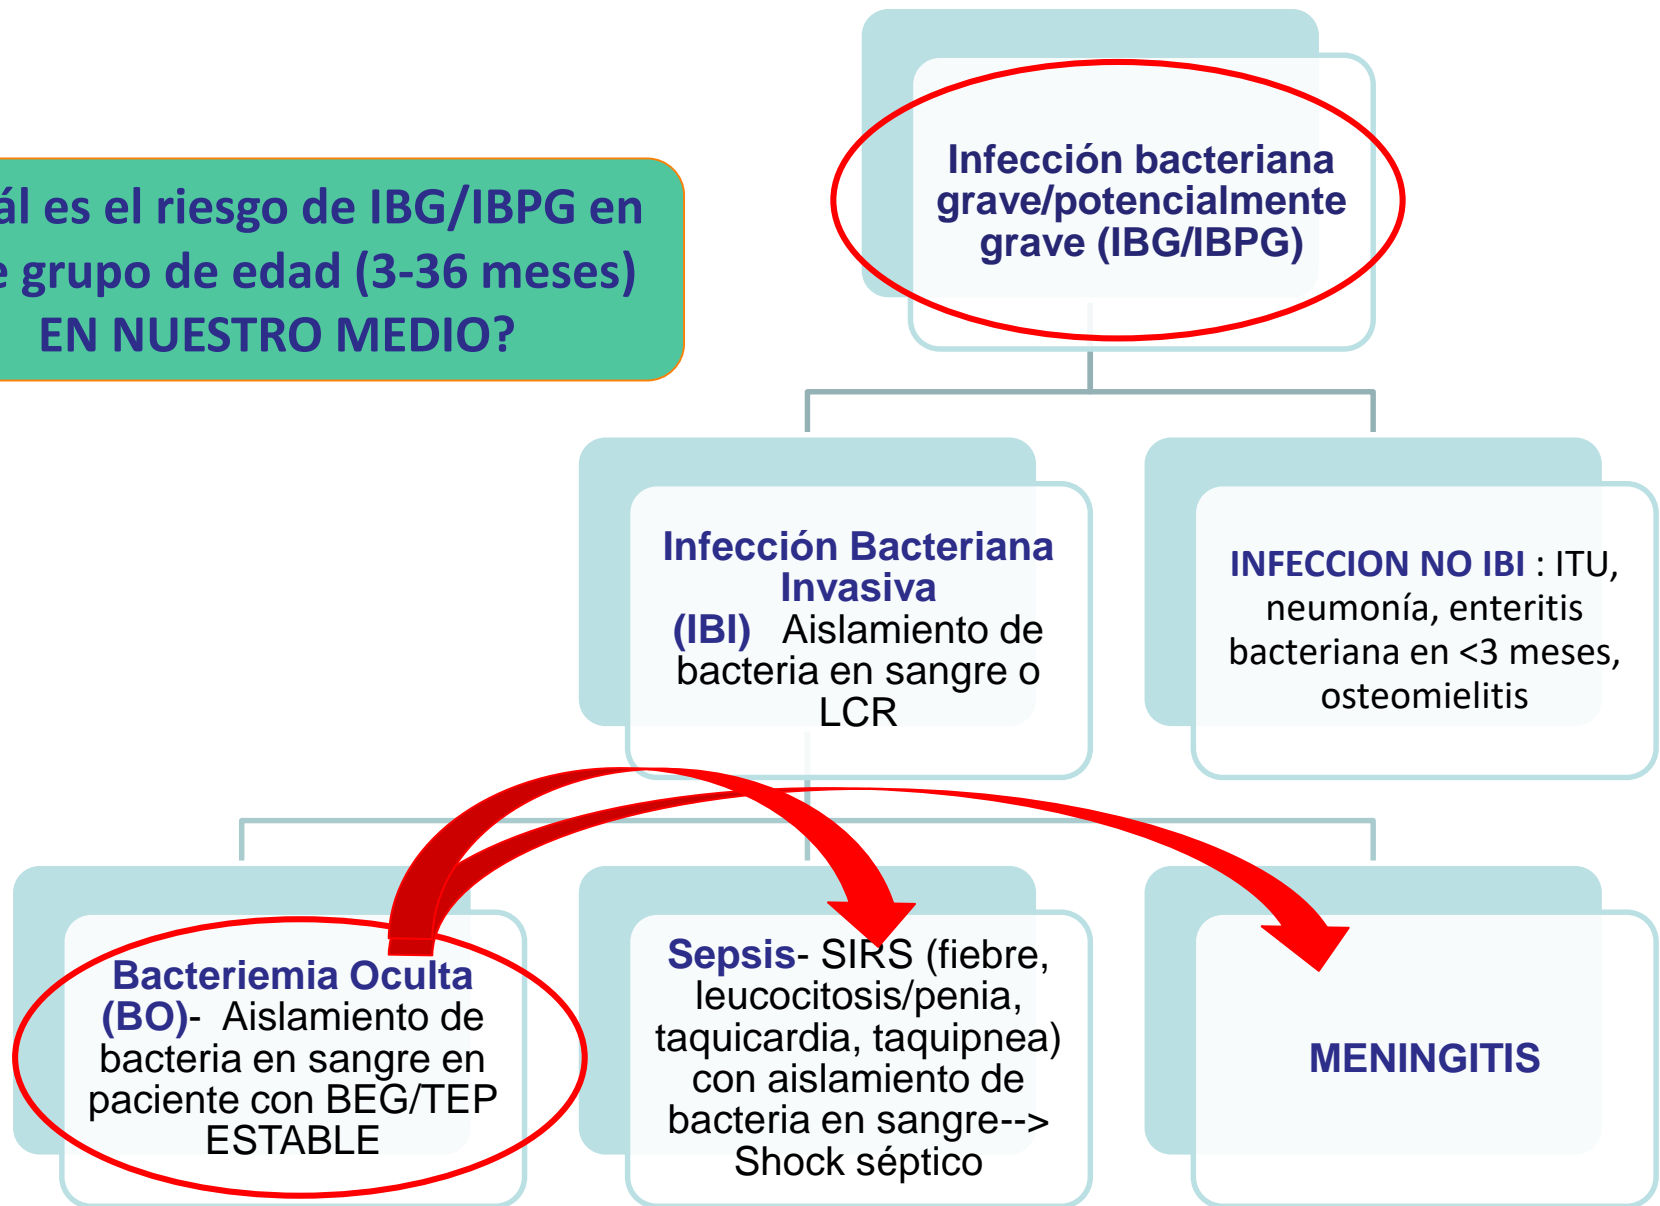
ál es el riesgo de IBG/IBPG en e grupo de edad (3-36 meses) EN NUESTRO MEDIO?

Infección bacteriana grave/potencialmente grave (IBG/IBPG)

Infección Bacteriana Invasiva (IBI) Aislamiento de bacteria en sangre o LCR

INFECCION NO IBI : ITU, neumonía, enteritis bacteriana en <3 meses, osteomielitis

Bacteriemia Oculta (BO)- Aislamiento de bacteria en sangre en paciente con BEG/TEP ESTABLE

Sepsis- SIRS (fiebre, leucocitosis/penia, taquicardia, taquipnea) con aislamiento de bacteria en sangre--> Shock séptico

MENINGITIS